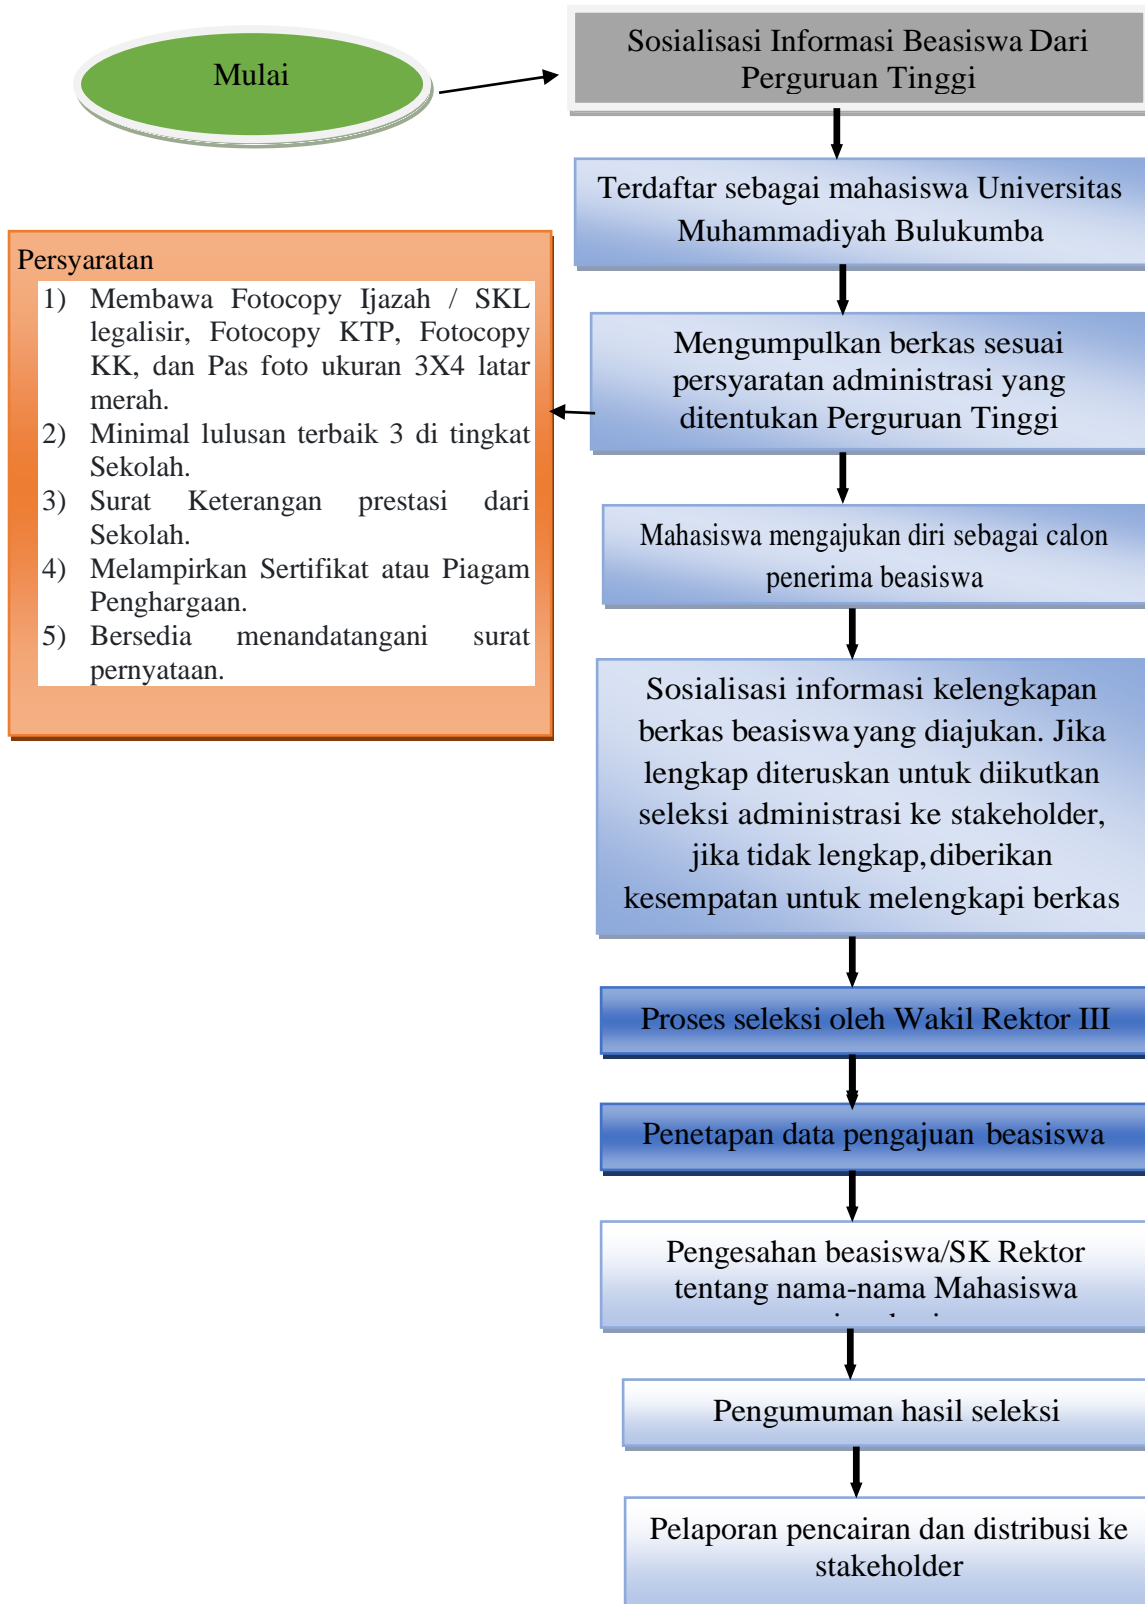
Mulai

Sosialisasi Informasi Beasiswa Dari Perguruan Tinggi

Terdaftar sebagai mahasiswa Universitas Muhammadiyah Bulukumba

Persyaratan
1) Membawa Fotocopy Ijazah / SKL legalisir, Fotocopy KTP, Fotocopy KK, dan Pas foto ukuran 3X4 latar merah.
2) Minimal lulusan terbaik 3 di tingkat Sekolah.
3) Surat Keterangan prestasi dari Sekolah.
4) Melampirkan Sertifikat atau Piagam Penghargaan.
5) Bersedia menandatangani surat pernyataan.

Mengumpulkan berkas sesuai persyaratan administrasi yang ditentukan Perguruan Tinggi

Mahasiswa mengajukan diri sebagai calon penerima beasiswa

Sosialisasi informasi kelengkapan berkas beasiswa yang diajukan. Jika lengkap diteruskan untuk diikutkan seleksi administrasi ke stakeholder, jika tidak lengkap, diberikan kesempatan untuk melengkapi berkas

Proses seleksi oleh Wakil Rektor III

Penetapan data pengajuan beasiswa

Pengesahan beasiswa/SK Rektor tentang nama-nama Mahasiswa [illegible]

Pengumuman hasil seleksi

Pelaporan pencairan dan distribusi ke stakeholder